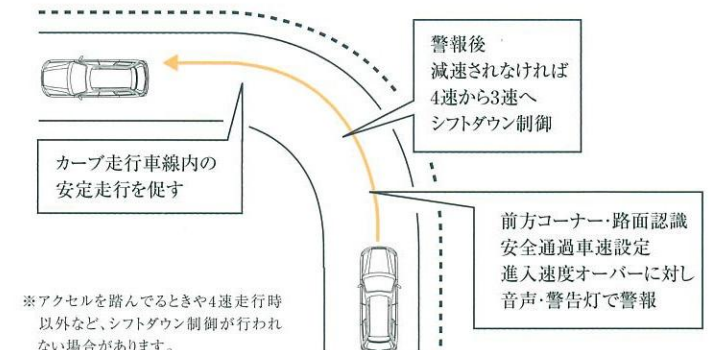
警報後
減速されなければ
4速から3速へ
シフトダウン制御

カーブ走行車線内の
安定走行を促す

前方コーナー・路面認識
安全通過車速設定
進入速度オーバーに対し
音声・警告灯で警報

※アクセルを踏んでるときや4速走行時以外など、シフトダウン制御が行われない場合があります。